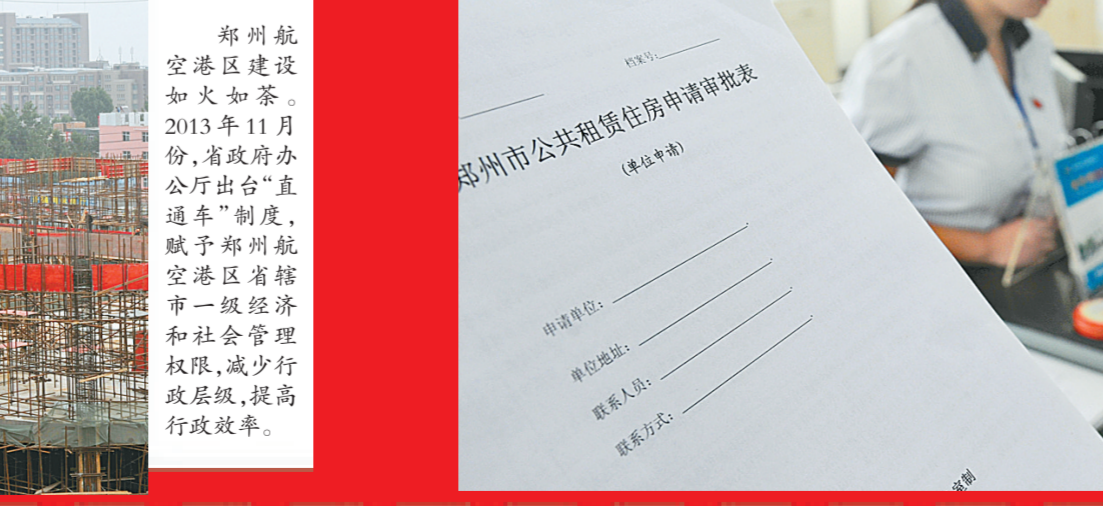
郑州航空港区建设如火如荼。2013年11月份，省政府办公厅出台“直通车”制度，赋予郑州航空港区省辖市一级经济和社会管理权限，减少行政层级，提高行政效率。

档案号：

郑州市公共租赁住房申请审批表

（单位申请）

申请单位：

单位地址：

联系人员：

联系方式：

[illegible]制